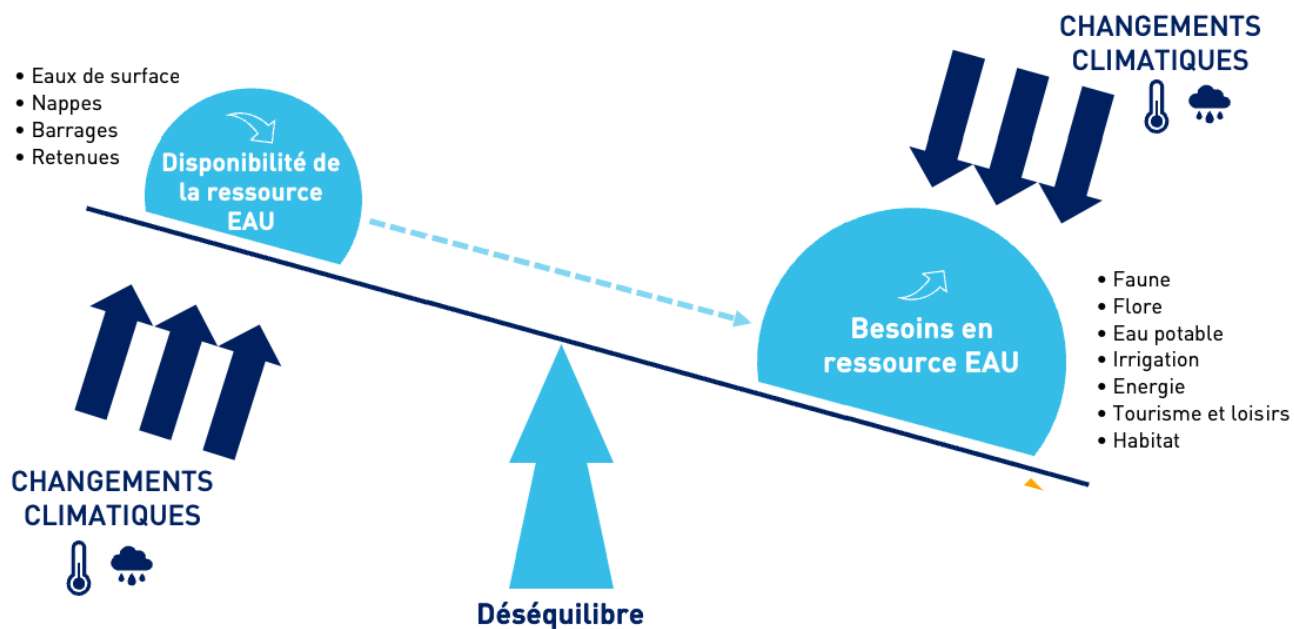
CHANGEMENTS CLIMATIQUES

• Eaux de surface
• Nappes
• Barrages
• Retenues

Disponibilité de la ressource EAU

Besoins en ressource EAU

• Faune
• Flore
• Eau potable
• Irrigation
• Energie
• Tourisme et loisirs
• Habitat

CHANGEMENTS CLIMATIQUES

Déséquilibre